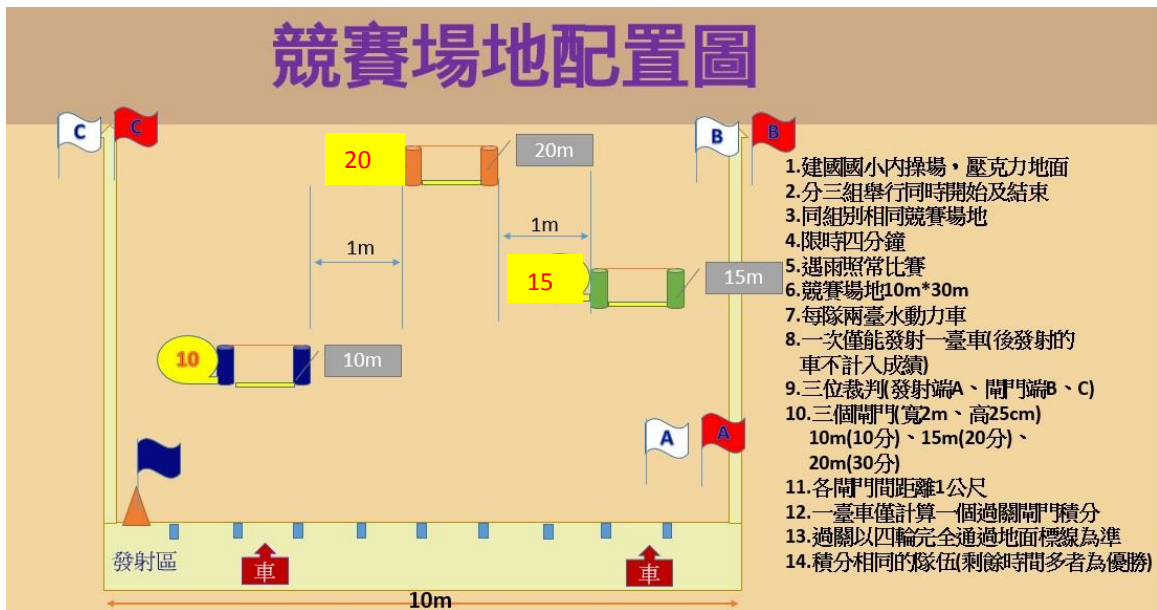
競賽場地配置圖

C C

B B

20

20m

1m

1m

15

15m

10

10m

A A

發射區

車

車

10m

1.建國國小內操場，壓克力地面
2.分三組舉行同時開始及結束
3.同組別相同競賽場地
4.限時四分鐘
5.遇雨照常比賽
6.競賽場地10m*30m
7.每隊兩臺水動力車
8.一次僅能發射一臺車(後發射的車不計入成績)
9.三位裁判(發射端A、闖門端B、C)
10.三個闖門(寬2m、高25cm)
10m(10分)、15m(20分)、
20m(30分)
11.各闖門間距離1公尺
12.一臺車僅計算一個過關闖門積分
13.過關以四輪完全通過地面標線為準
14.積分相同的隊伍(剩餘時間多者為優勝)